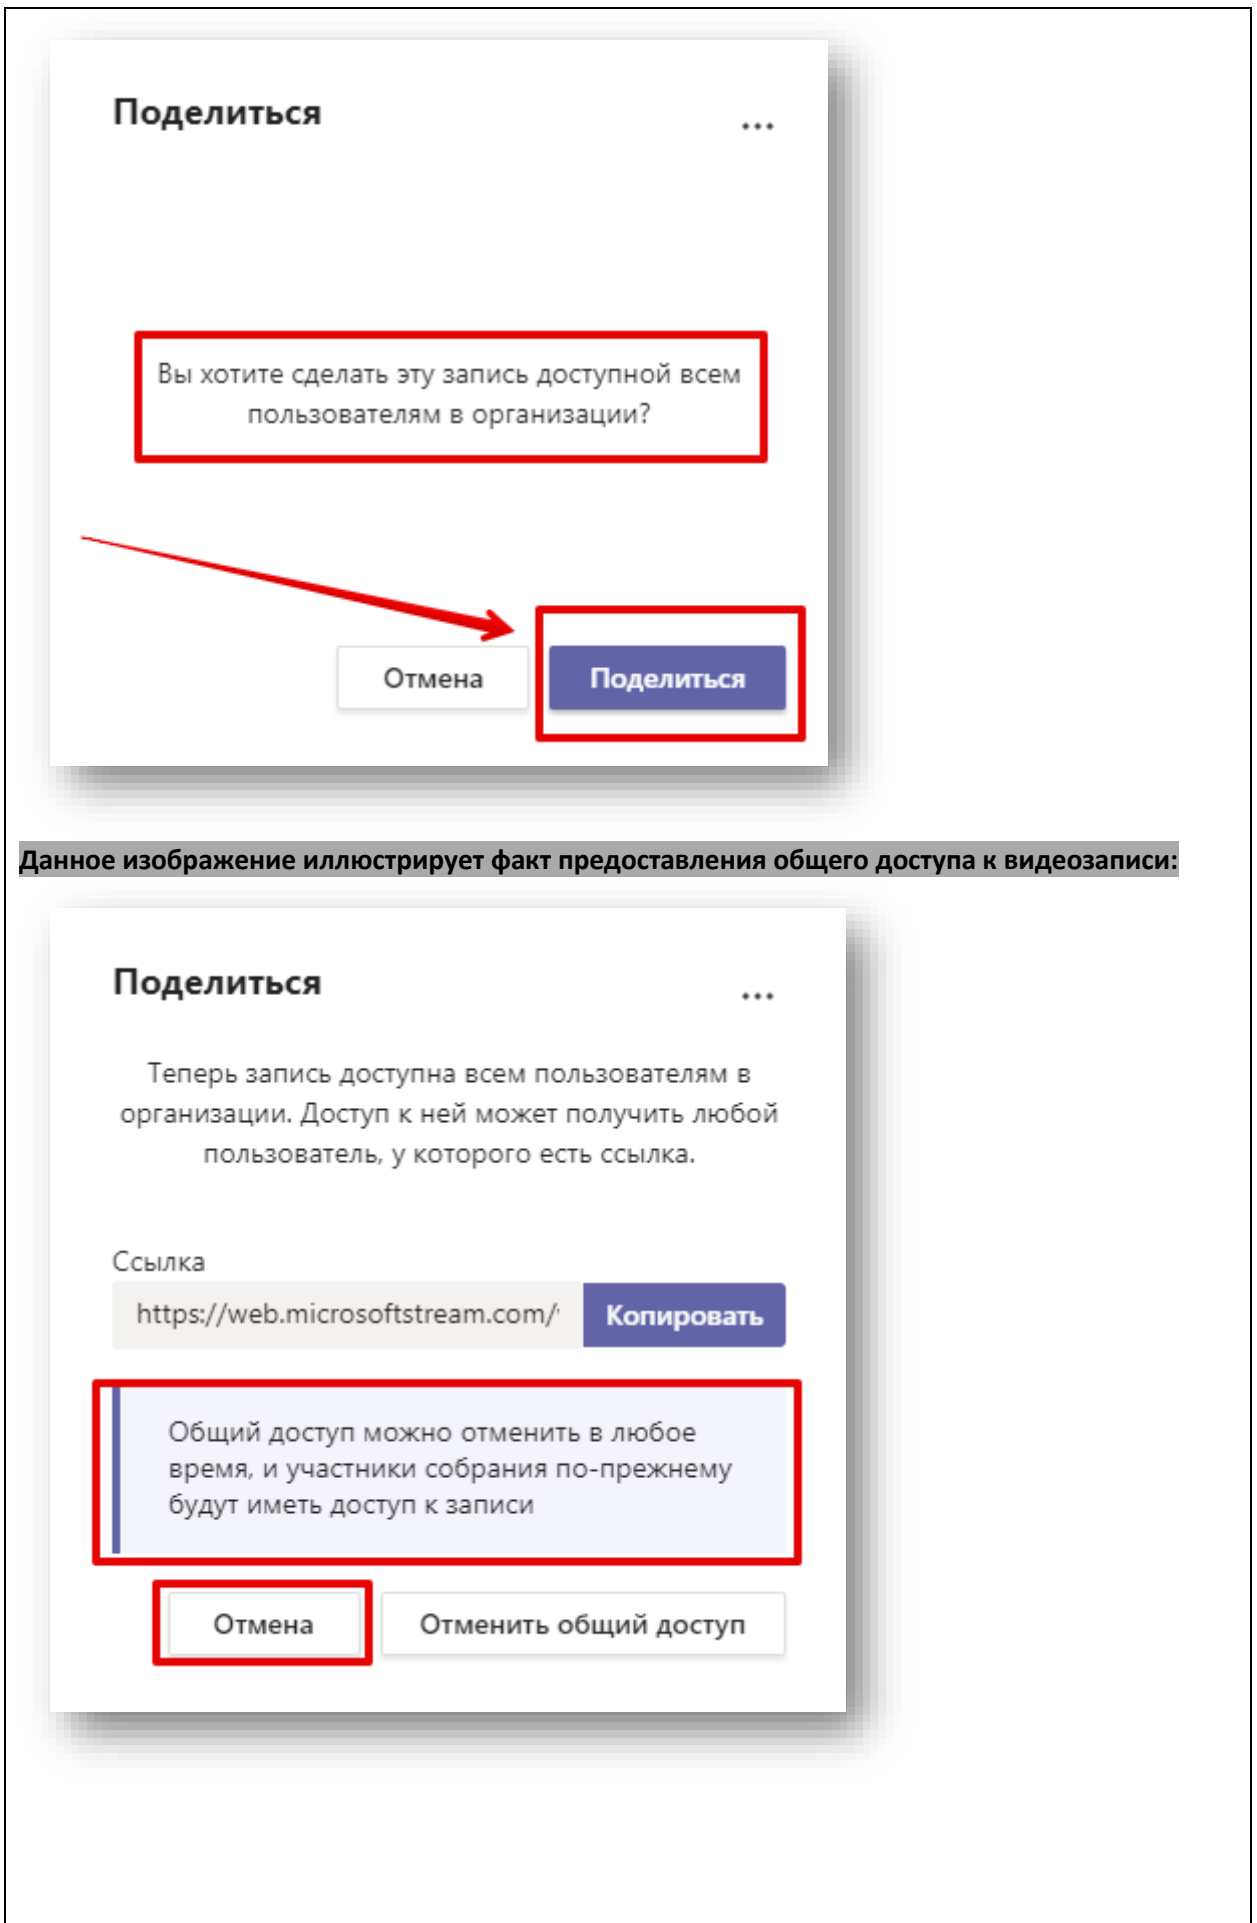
Поделиться

...

Вы хотите сделать эту запись доступной всем пользователям в организации?

Отмена

Поделиться

Данное изображение иллюстрирует факт предоставления общего доступа к видеозаписи:

Поделиться

...

Теперь запись доступна всем пользователям в организации. Доступ к ней может получить любой пользователь, у которого есть ссылка.

Ссылка

https://web.microsoftstream.com/

Копировать

Общий доступ можно отменить в любое время, и участники собрания по-прежнему будут иметь доступ к записи

Отмена

Отменить общий доступ